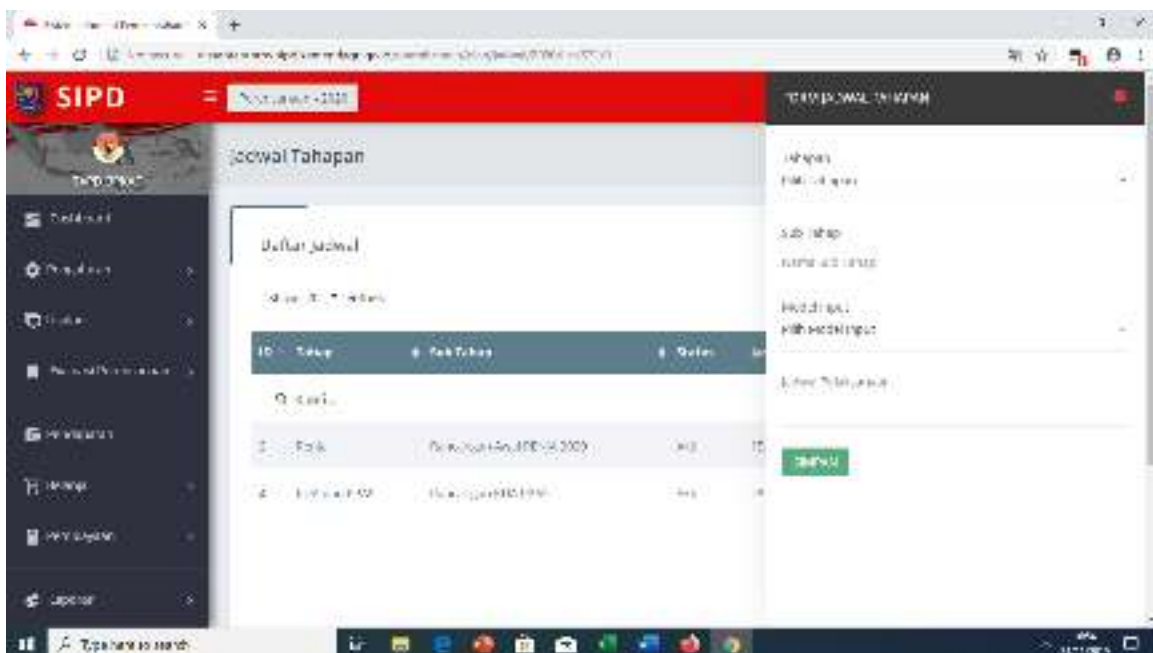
SIPD

Jadwal Tahapan

Daftar Jadwal

| ID | Tahap | Sub Tahap | Status |
|---|---|---|---|
| | Q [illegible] | | |
| 1 | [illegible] | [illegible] | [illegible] |
| 4 | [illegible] | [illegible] | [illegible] |

Dashboard

Pengaturan

Lokasi

Penelitian

Perencanaan

Belanja

Pembiayaan

Laporan

TAMBAH JADWAL TAHAPAN

Tahapan
Pilih Tahapan

Sub Tahap

Model Input
Pilih Model Input

SIMPAN

Type here to search